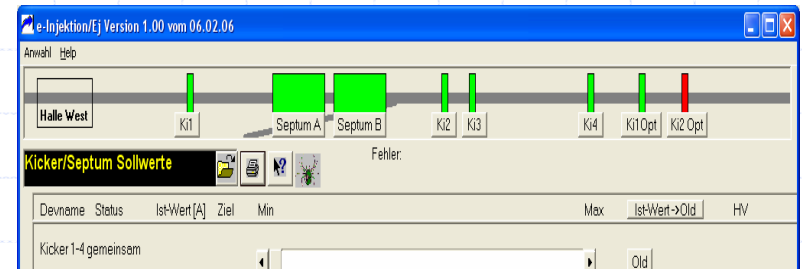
e-Injektion/Ej Version 1.00 vom 06.02.06

Anwahl Help

Halle West

Ki1 Septum A Septum B Ki2 Ki3 Ki4 Ki1Opt Ki2 Opt

Kicker/Septum Sollwerte

Fehler:

Devname Status Ist-Wert [A] Ziel Min Max Ist-Wert->Old HV

Kicker 1-4 gemeinsam

Old